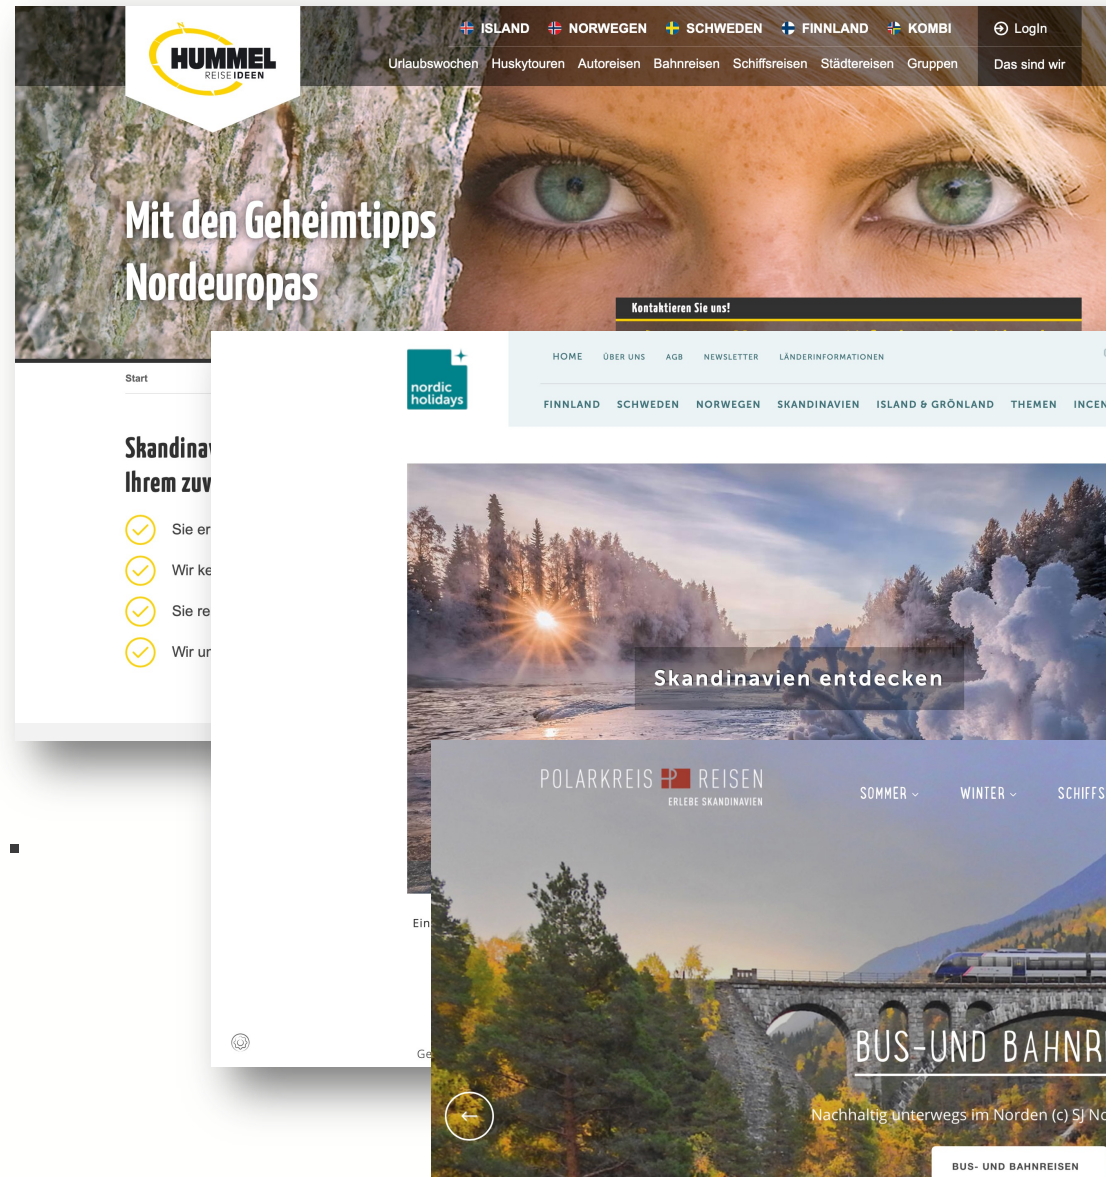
HUMMEL
REISE IDEEN

ISLAND NORWEGEN SCHWEDEN FINNLAND KOMBI

Login

Urlaubswochen Huskytouren Autoreisen Bahnreisen Schiffsreisen Städtereisen Gruppen

Das sind wir

Mit den Geheimtipps Nordeuropas

Kontaktieren Sie uns!

Start

Skandina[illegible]
Ihrem zu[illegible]

Sie er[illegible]
Wir ke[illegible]
Sie re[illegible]
Wir ur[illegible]

nordic holidays

HOME ÜBER UNS AGB NEWSLETTER LÄNDERINFORMATIONEN

FINNLAND SCHWEDEN NORWEGEN SKANDINAVIEN ISLAND & GRÖNLAND THEMEN INCEN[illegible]

Skandinavien entdecken

Ein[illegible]

Ge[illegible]

POLARKREIS REISEN
ERLEBE SKANDINAVIEN

SOMMER WINTER SCHIFFS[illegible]

BUS-UND BAHNR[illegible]

Nachhaltig unterwegs im Norden (c) SJ No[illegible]

BUS- UND BAHNREISEN